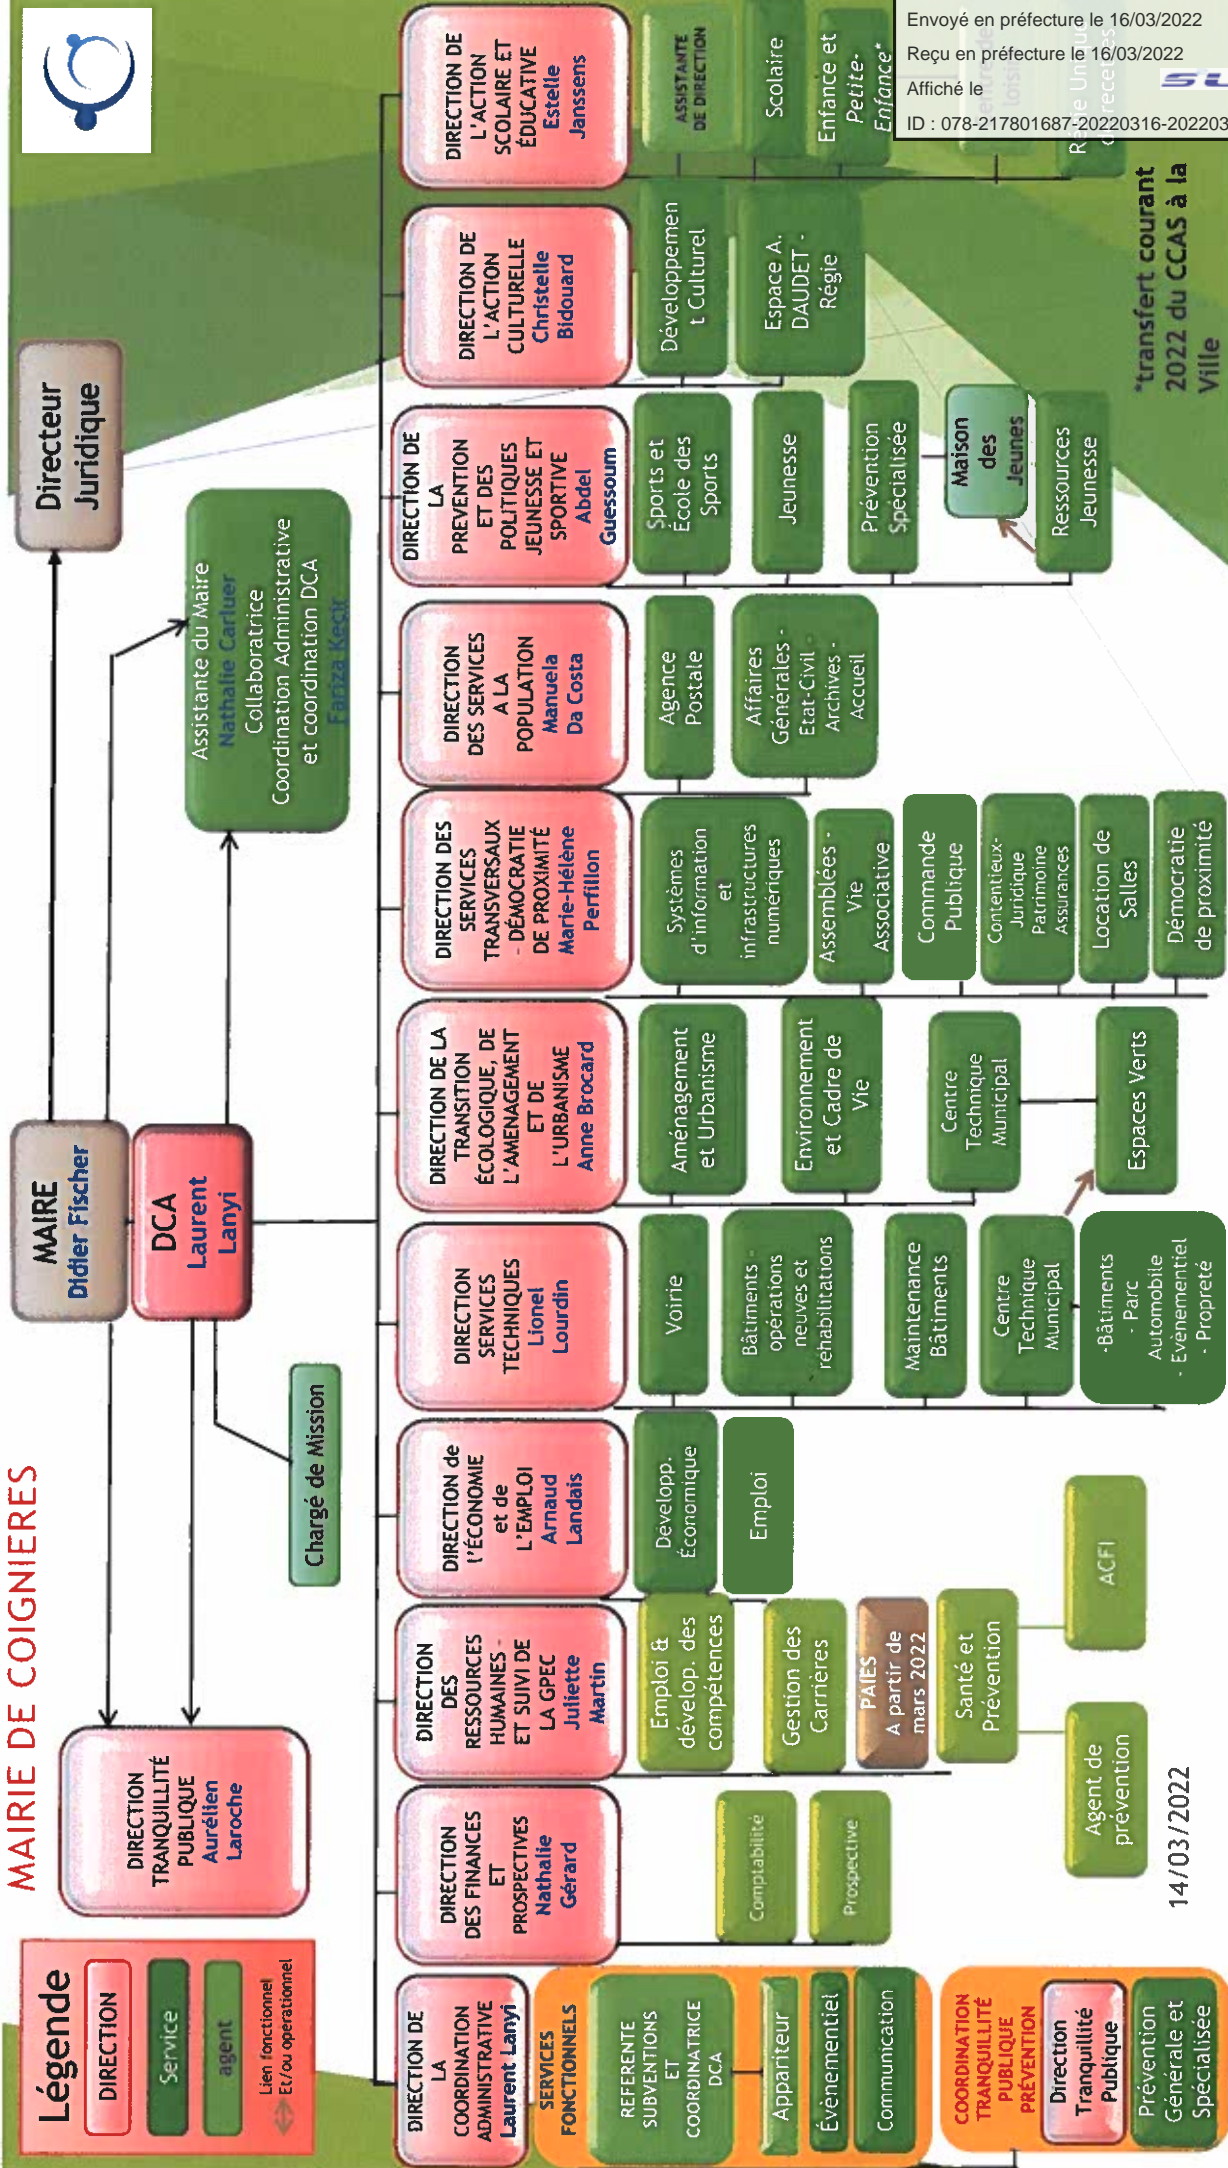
Envoyé en préfecture le 16/03/2022
Reçu en préfecture le 16/03/2022
Affiché le
ID : 078-217801687-20220316-202203

MAIRIE DE COIGNIERES

Directeur Juridique

MAIRE
Didier Fischer

DCA
Laurent Lanyi

Assistante du Maire
Nathalie Carluer
Collaboratrice
Coordination Administrative et coordination DCA
Fariza Kecir

Chargé de Mission

DIRECTION TRANQUILLITÉ PUBLIQUE
Aurélien Laroche

Légende
DIRECTION
Service
agent
Lien fonctionnel Et/ou opérationnel

DIRECTION DE LA COORDINATION ADMINISTRATIVE
Laurent Lanyi

SERVICES FONCTIONNELS
REFERENTE SUBVENTIONS ET COORDINATRICE DCA
Appariteur
Évènementiel
Communication

COORDINATION TRANQUILLITÉ PUBLIQUE PRÉVENTION
Direction Tranquillité Publique
Prévention Générale et Spécialisée

DIRECTION DES FINANCES ET PROSPECTIVES
Nathalie Gérard
Comptabilité
Prospective

DIRECTION DES RESSOURCES HUMAINES - ET SUIVI DE LA GPEC
Juliette Martin
Emploi & dévelop. des compétences
Gestion des Carrières
PAIES A partir de mars 2022
Santé et Prévention
Agent de prévention
ACFI

DIRECTION de l'ÉCONOMIE et de L'EMPLOI
Arnaud Landais
Développ. Économique
Emploi

DIRECTION SERVICES TECHNIQUES
Lionel Lourdin
Voirie
Bâtiments - opérations neuves et réhabilitations
Maintenance Bâtiments
Centre Technique Municipal
-Bâtiments - Parc Automobile - Evènementiel - Propreté

DIRECTION DE LA TRANSITION ÉCOLOGIQUE, DE L'AMENAGEMENT ET DE L'URBANISME
Anne Brocard
Aménagement et Urbanisme
Environnement et Cadre de Vie
Centre Technique Municipal
Espaces Verts

DIRECTION DES SERVICES TRANSVERSAUX - DÉMOCRATIE DE PROXIMITÉ
Marie-Hélène Perfillon
Systèmes d'information et infrastructures numériques
Assemblées - Vie Associative
Commande Publique
Contentieux- Juridique Patrimoine Assurances
Location de Salles
Démocratie de proximité

DIRECTION DES SERVICES A LA POPULATION
Manuela Da Costa
Agence Postale
Affaires Générales - Etat-Civil - Archives - Accueil

DIRECTION DE LA PREVENTION ET DES POLITIQUES JEUNESSE ET SPORTIVE
Abdel Guessoum
Sports et École des Sports
Jeunesse
Prévention Spécialisée
Maison des Jeunes
Ressources Jeunesse

DIRECTION DE L'ACTION CULTURELLE
Christelle Bidouard
Développement Culturel
Espace A. DAUDET - Régie

DIRECTION DE L'ACTION SCOLAIRE ET ÉDUCATIVE
Estelle Janssens
ASSISTANTE DE DIRECTION
Scolaire
Enfance et Petite-Enfance*
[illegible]
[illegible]

*transfert courant 2022 du CCAS à la Ville

14/03/2022